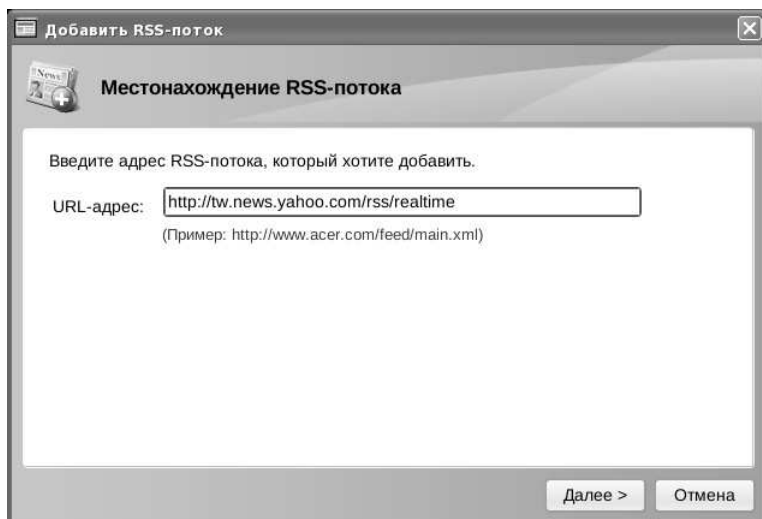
Добавить RSS-поток

News

Местонахождение RSS-потока

Введите адрес RSS-потока, который хотите добавить.

URL-адрес: http://tw.news.yahoo.com/rss/realtime

(Пример: http://www.acer.com/feed/main.xml)

Далее >

Отмена